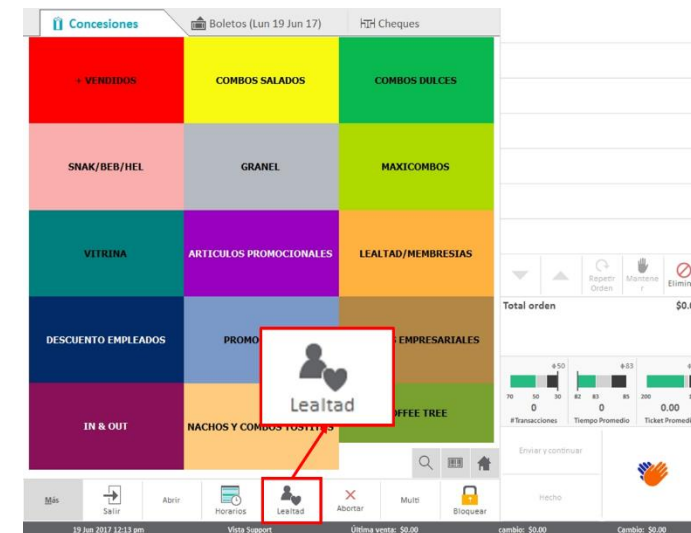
Concesiones | Boletos (Lun 19 Jun 17) | Cheques

+ VENDIDOS
COMBOS SALADOS
COMBOS DULCES
SNAK/BEB/HEL
GRANEL
MAXICOMBOS
VITRINA
ARTICULOS PROMOCIONALES
LEALTAD/MEMBRESIAS
DESCUENTO EMPLEADOS
PROMO
S EMPRESARIALES
IN & OUT
NACHOS Y COMBOS TOSTITOS
OFFEE TREE

Lealtad

Repetir Orden
Mantener
Elimin

Total orden
$0.0

50
83
70 50 30
82 83 85
200
0
0
0.00
#Transacciones
Tiempo Promedio
Ticket Promedi

Enviar y continuar
Hecho

Más
Salir
Abrir
Horarios
Lealtad
Abortar
Multi
Bloquear

19 Jun 2017 12:13 pm
Vista Support
Última venta: $0.00
cambio: $0.00
Cambio: $0.00